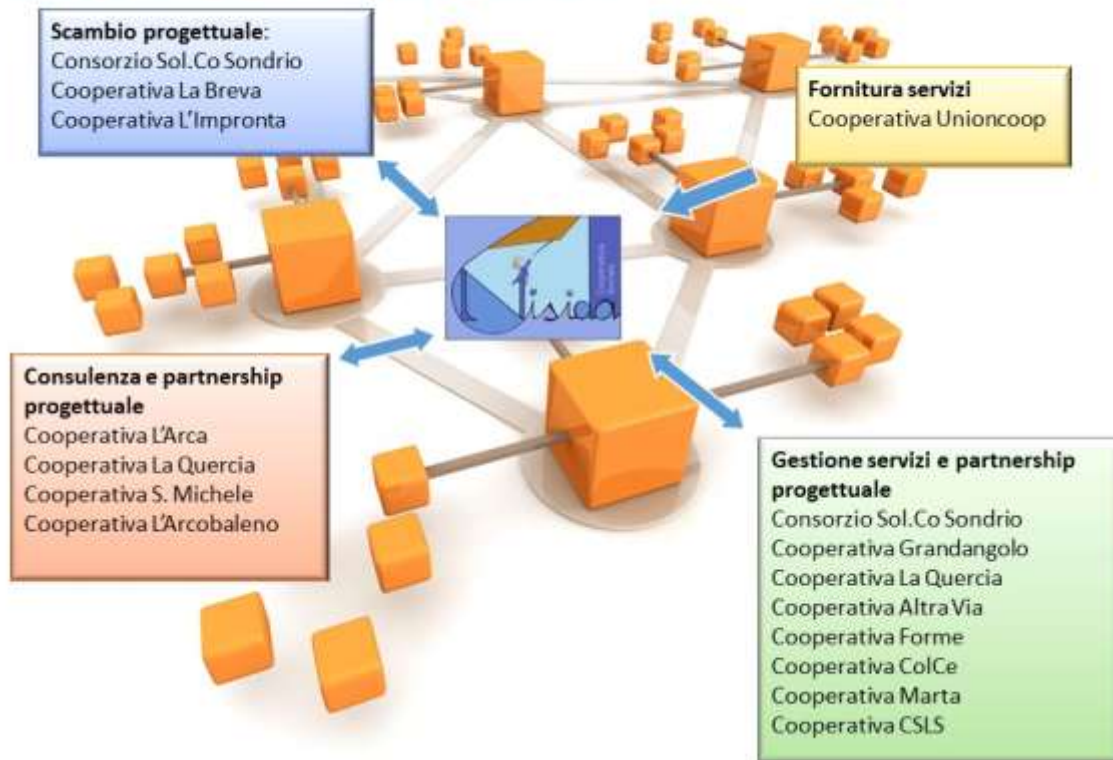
**Scambio progettuale**:
Consorzio Sol.Co Sondrio
Cooperativa La Breva
Cooperativa L'Impronta

**Fornitura servizi**
Cooperativa Unioncoop

Nisida

**Consulenza e partnership progettuale**
Cooperativa L'Arca
Cooperativa La Quercia
Cooperativa S. Michele
Cooperativa L'Arcobaleno

**Gestione servizi e partnership progettuale**
Consorzio Sol.Co Sondrio
Cooperativa Grandangolo
Cooperativa La Quercia
Cooperativa Altra Via
Cooperativa Forme
Cooperativa ColCe
Cooperativa Marta
Cooperativa CSLS